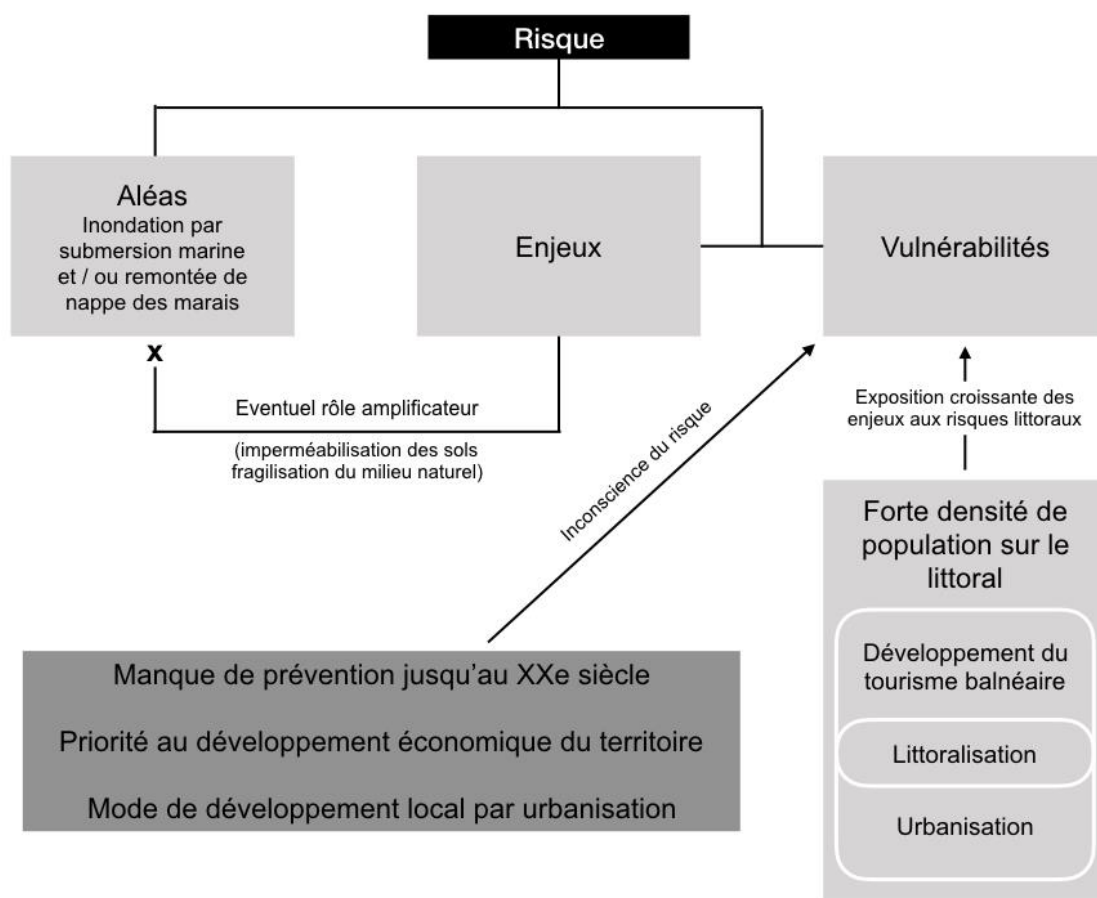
Risque

Aléas
Inondation par submersion marine et / ou remontée de nappe des marais

x

Enjeux

Vulnérabilités

Eventuel rôle amplificateur

(imperméabilisation des sols fragilisation du milieu naturel)

Inconscience du risque

Exposition croissante des enjeux aux risques littoraux

Forte densité de population sur le littoral

Développement du tourisme balnéaire

Littoralisation

Urbanisation

Manque de prévention jusqu'au XXe siècle

Priorité au développement économique du territoire

Mode de développement local par urbanisation